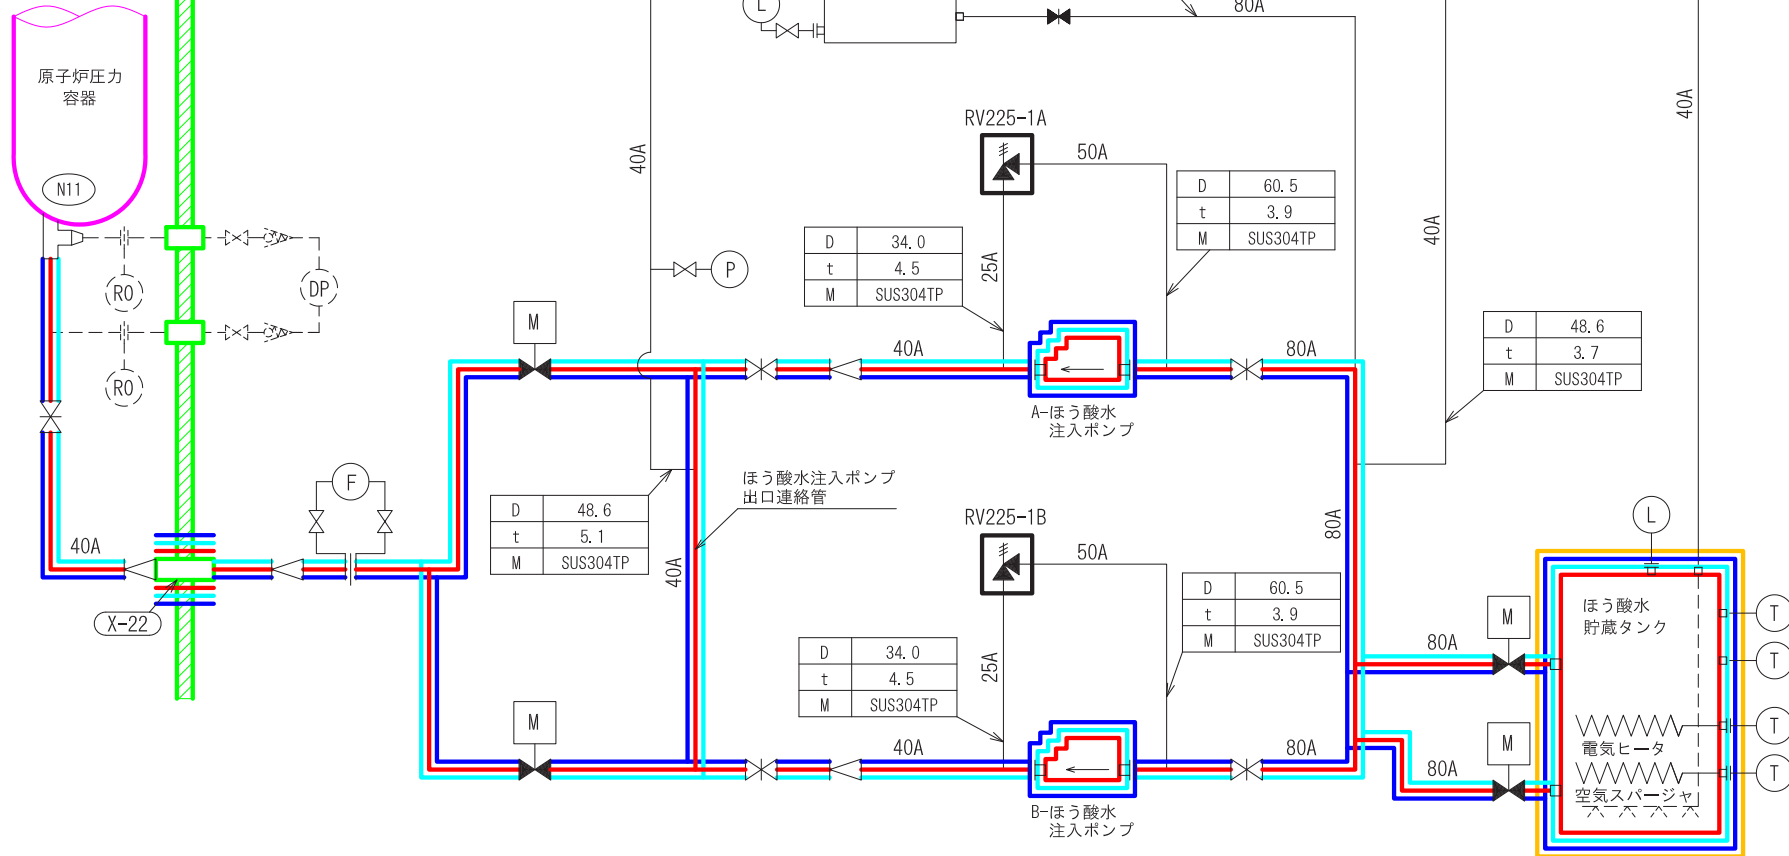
原子炉圧力容器

N11

RO

RO

DP

L

80A

40A

RV225-1A

50A

| D | 60.5 |
|---|---|
| t | 3.9 |
| M | SUS304TP |

40A

40A

P

| D | 34.0 |
|---|---|
| t | 4.5 |
| M | SUS304TP |

25A

M

40A

80A

| D | 48.6 |
|---|---|
| t | 3.7 |
| M | SUS304TP |

A-ほう酸水注入ポンプ

F

ほう酸水注入ポンプ出口連絡管

| D | 48.6 |
|---|---|
| t | 5.1 |
| M | SUS304TP |

40A

40A

X-22

RV225-1B

50A

80A

L

| D | 60.5 |
|---|---|
| t | 3.9 |
| M | SUS304TP |

| D | 34.0 |
|---|---|
| t | 4.5 |
| M | SUS304TP |

25A

M

80A

ほう酸水貯蔵タンク

T

T

M

40A

80A

80A

電気ヒータ

T

空気スパージャ

T

B-ほう酸水注入ポンプ